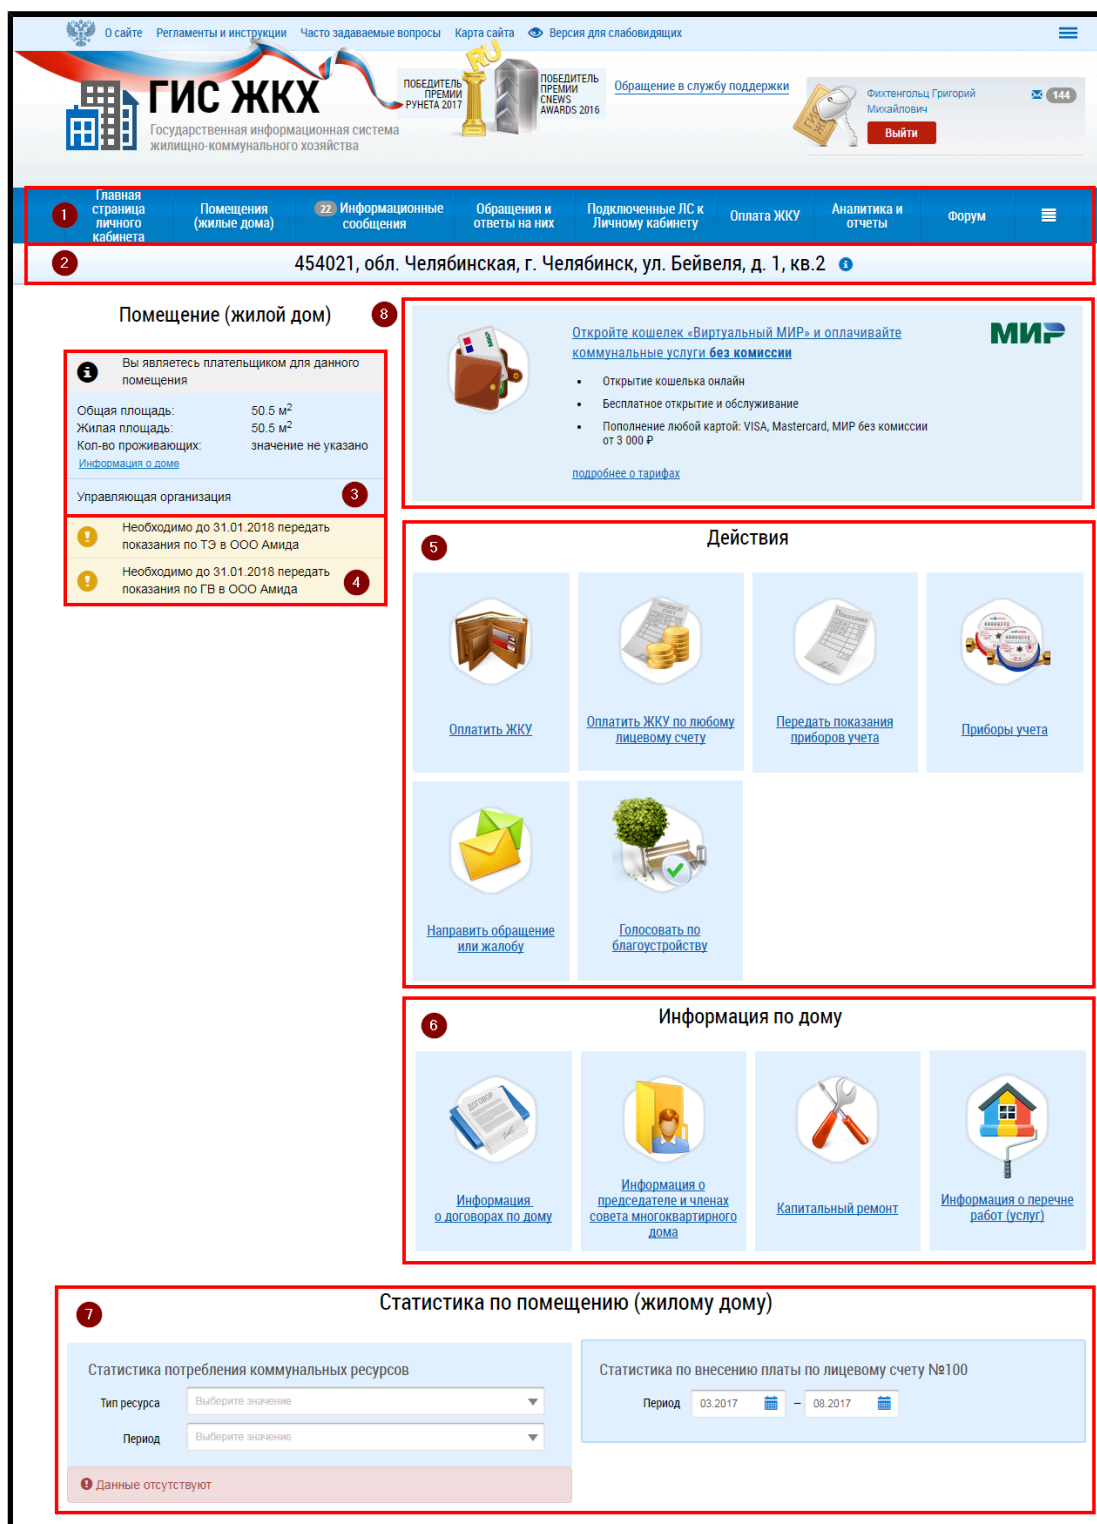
О сайте Регламенты и инструкции Часто задаваемые вопросы Карта сайта Версия для слабовидящих

ГИС ЖКХ
Государственная информационная система жилищно-коммунального хозяйства

ПОБЕДИТЕЛЬ ПРЕМИИ РУНЕТА 2017
ПОБЕДИТЕЛЬ ПРЕМИИ CNEWS AWARDS 2016

Обращение в службу поддержки

Фихтенгольц Григорий Михайлович
144
Выйти

1 Главная страница личного кабинета | Помещения (жилые дома) | 22 Информационные сообщения | Обращения и ответы на них | Подключенные ЛС к Личному кабинету | Оплата ЖКУ | Аналитика и отчеты | Форум

2 454021, обл. Челябинская, г. Челябинск, ул. Бейвеля, д. 1, кв.2

Помещение (жилой дом)

Вы являетесь плательщиком для данного помещения

Общая площадь: 50.5 м$^2$
Жилая площадь: 50.5 м$^2$
Кол-во проживающих: значение не указано
Информация о доме

Управляющая организация 3

Необходимо до 31.01.2018 передать показания по ТЭ в ООО Амида

Необходимо до 31.01.2018 передать показания по ГВ в ООО Амида 4

8
Откройте кошелек «Виртуальный МИР» и оплачивайте коммунальные услуги без комиссии
МИР
• Открытие кошелька онлайн
• Бесплатное открытие и обслуживание
• Пополнение любой картой: VISA, Mastercard, МИР без комиссии от 3 000 ₽
подробнее о тарифах

5 Действия

Оплатить ЖКУ
Оплатить ЖКУ по любому лицевому счету
Передать показания приборов учета
Приборы учета
Направить обращение или жалобу
Голосовать по благоустройству

6 Информация по дому

Информация о договорах по дому
Информация о председателе и членах совета многоквартирного дома
Капитальный ремонт
Информация о перечне работ (услуг)

7 Статистика по помещению (жилому дому)

Статистика потребления коммунальных ресурсов
Тип ресурса Выберите значение
Период Выберите значение
Данные отсутствуют

Статистика по внесению платы по лицевому счету №100
Период 03.2017 – 08.2017